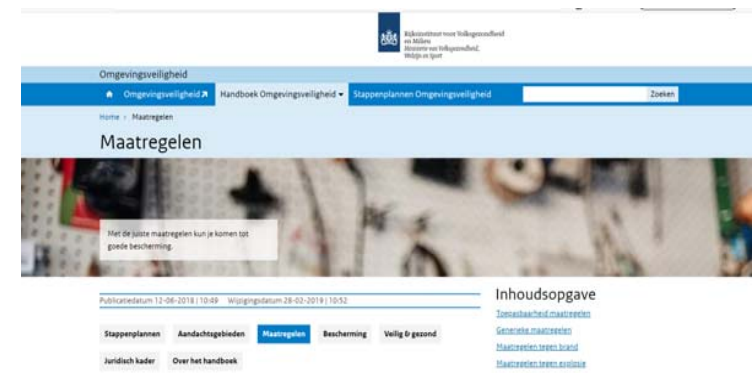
Rijksinstituut voor Volksgezondheid en Milieu
Ministerie van Volksgezondheid, Welzijn en Sport

Omgevingsveiligheid

Omgevingsveiligheid
Handboek Omgevingsveiligheid
Stappenplannen Omgevingsveiligheid
Zoeken

Home › Maatregelen

Maatregelen

Met de juiste maatregelen kun je komen tot goede bescherming.

Publicatiedatum 12-06-2018 | 10:49 Wijzigingsdatum 28-02-2019 | 10:52

Stappenplannen
Aandachtsgebieden
Maatregelen
Bescherming
Veilig & gezond
Juridisch kader
Over het handboek

Inhoudsopgave
Toepasbaarheid maatregelen
Generieke maatregelen
Maatregelen tegen brand
Maatregelen tegen explosie